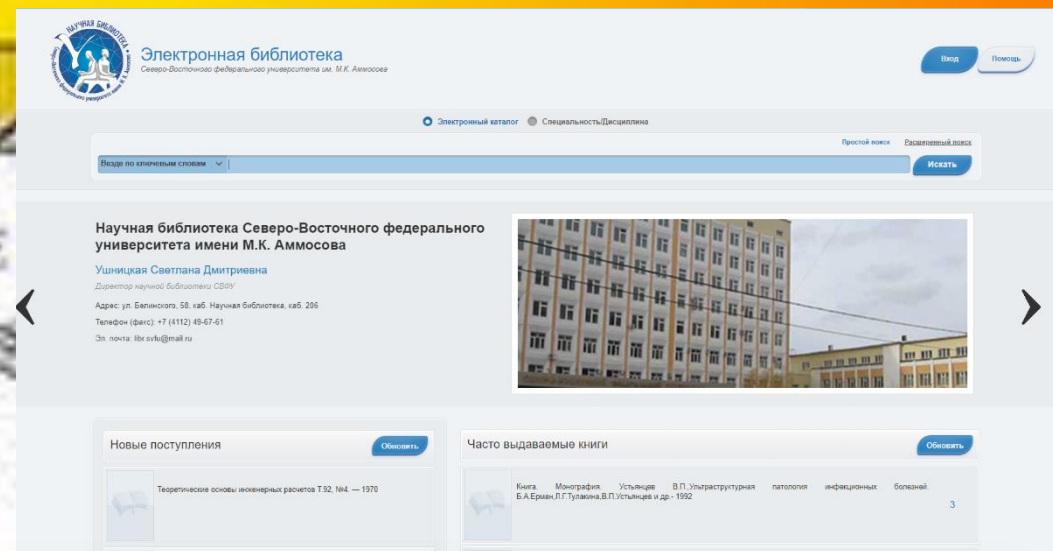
НАУЧНАЯ БИБЛИОТЕКА

Электронная библиотека
Северо-Восточного федерального университета им. М.К. Аммосова

Вход Помощь

Электронный каталог Специальность/Дисциплина

Простой поиск Расширенный поиск

Везде по ключевым словам

Искать

Научная библиотека Северо-Восточного федерального университета имени М.К. Аммосова

Ушницкая Светлана Дмитриевна
Директор научной библиотеки СВФУ

Адрес: ул. Белинского, 58, каб. Научная библиотека, каб. 206
Телефон (факс): +7 (4112) 49-67-61
Эл. почта: libr.svfu@mail.ru

Новые поступления Обновить

Теоретические основы инженерных расчетов Т.92, №4. — 1970

Часто выдаваемые книги Обновить

Книга. Монография. Устьянцев В.П. Ультраструктурная патология инфекционных болезней. Б.А.Ерман,Л.Г.Тулакина,В.П.Устьянцев и др.- 1992

3